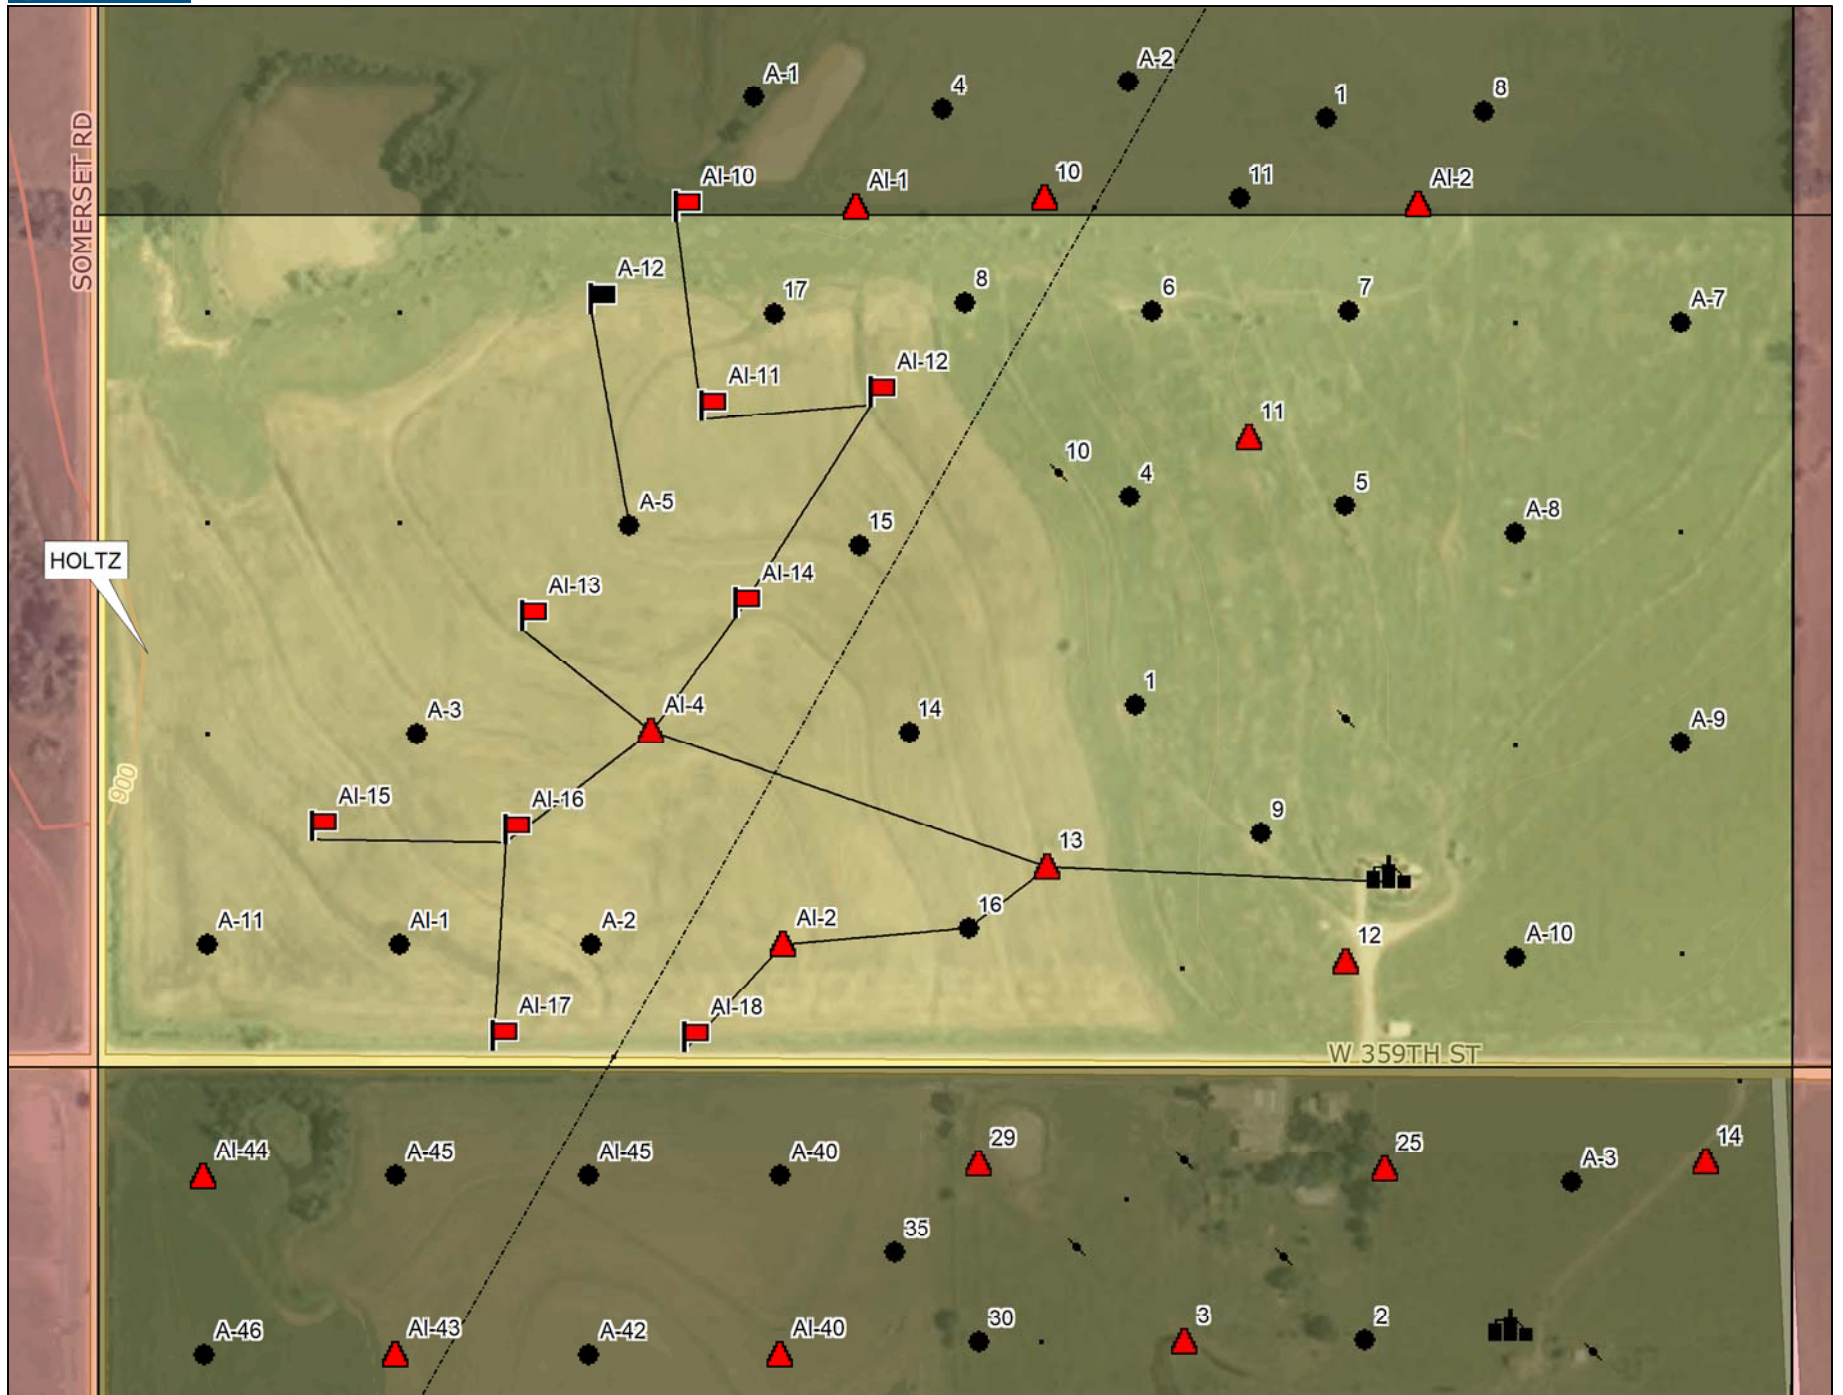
A-1
4
A-2
1
8
AI-10
AI-1
10
11
AI-2
SOMERSET RD
A-12
17
8
6
7
A-7
AI-11
AI-12
11
10
4
5
A-5
15
A-8
HOLTZ
AI-13
AI-14
1
A-3
AI-4
14
A-9
900
AI-15
AI-16
9
13
16
A-11
AI-1
A-2
AI-2
12
A-10
AI-17
AI-18
W 359TH ST
AI-44
A-45
AI-45
A-40
29
25
A-3
14
35
A-46
AI-43
A-42
AI-40
30
3
2